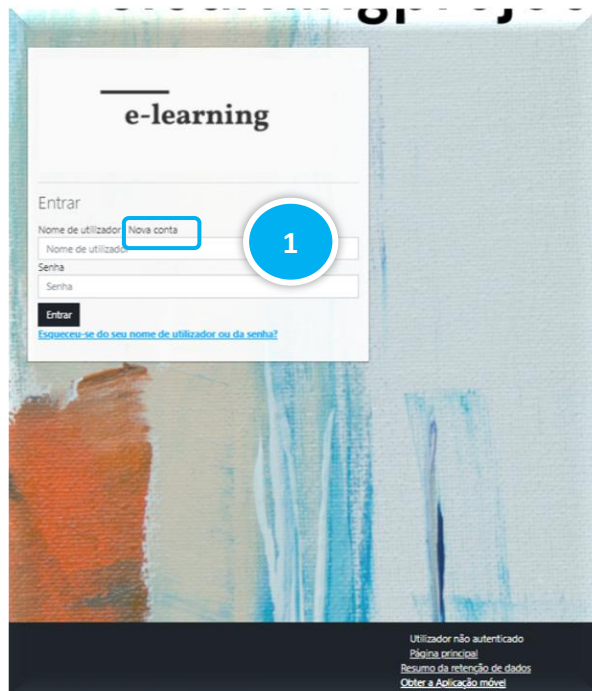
e-learning

Entrar

Nome de utilizador Nova conta

1

Nome de utilizador

Senha

Senha

Entrar

Esqueceu-se do seu nome de utilizador ou da senha?

Utilizador não autenticado
Página principal
Resumo da retenção de dados
Obter a Aplicação móvel